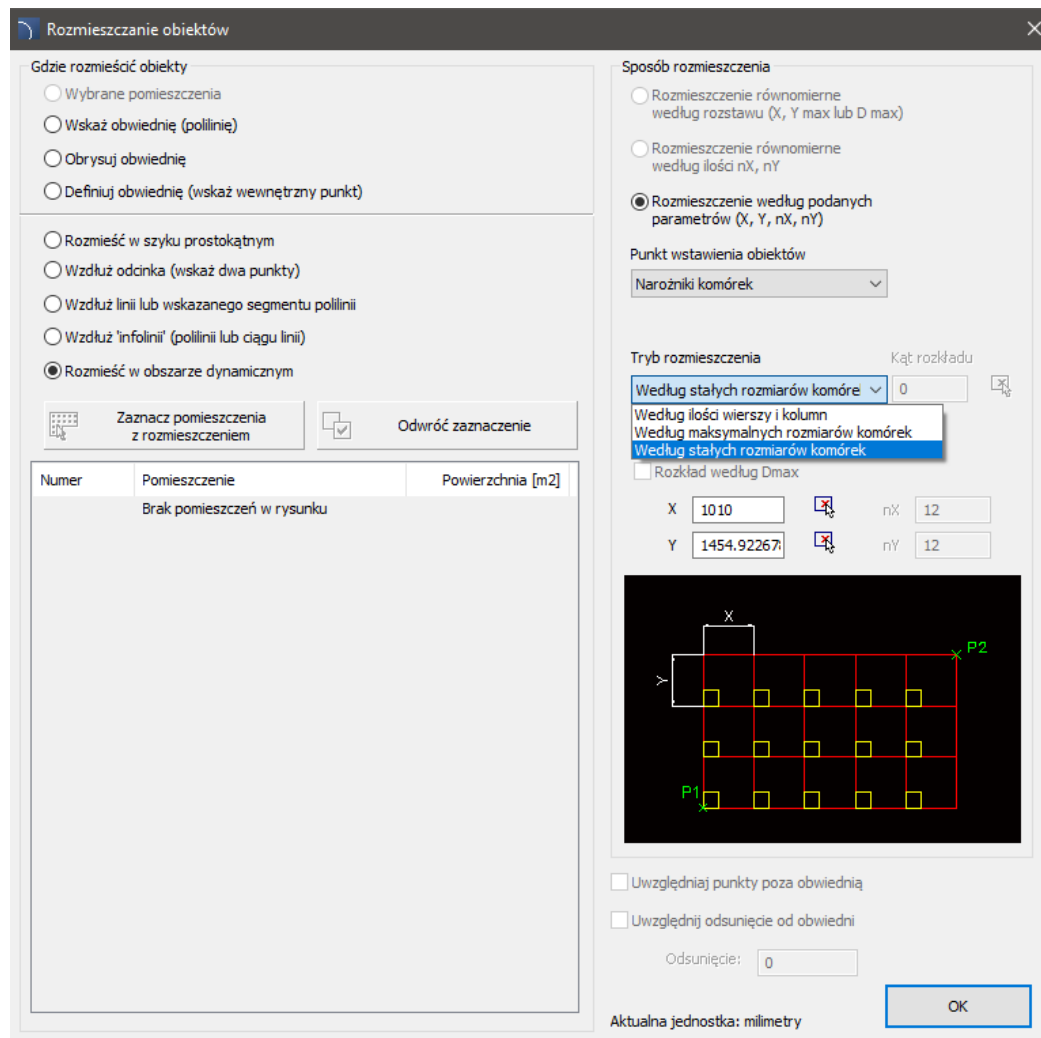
Rozmieszczanie obiektów

Gdzie rozmieścić obiekty
Wybrane pomieszczenia
Wskaż obwiednię (polilinię)
Obrysuj obwiednię
Definiuj obwiednię (wskaż wewnętrzny punkt)

Rozmieść w szyku prostokątnym
Wzdłuż odcinka (wskaż dwa punkty)
Wzdłuż linii lub wskazanego segmentu polilinii
Wzdłuż 'infolinii' (polilinii lub ciągu linii)
Rozmieść w obszarze dynamicznym

Zaznacz pomieszczenia z rozmieszczeniem
Odwróć zaznaczenie

| Numer | Pomieszczenie | Powierzchnia [m2] |
|---|---|---|
| | Brak pomieszczeń w rysunku | |

Sposób rozmieszczenia
Rozmieszczenie równomierne według rozstawu (X, Y max lub D max)
Rozmieszczenie równomierne według ilości nX, nY
Rozmieszczenie według podanych parametrów (X, Y, nX, nY)

Punkt wstawienia obiektów
Narożniki komórek

Tryb rozmieszczenia
Kąt rozkładu
Według stałych rozmiarów komóre
0
Według ilości wierszy i kolumn
Według maksymalnych rozmiarów komórek
Według stałych rozmiarów komórek
Rozkład według Dmax
X 1010 nX 12
Y 1454.92267 nY 12

X
Y
P2
P1

Uwzględniaj punkty poza obwiednią
Uwzględnij odsunięcie od obwiedni
Odsunięcie: 0

Aktualna jednostka: milimetry
OK